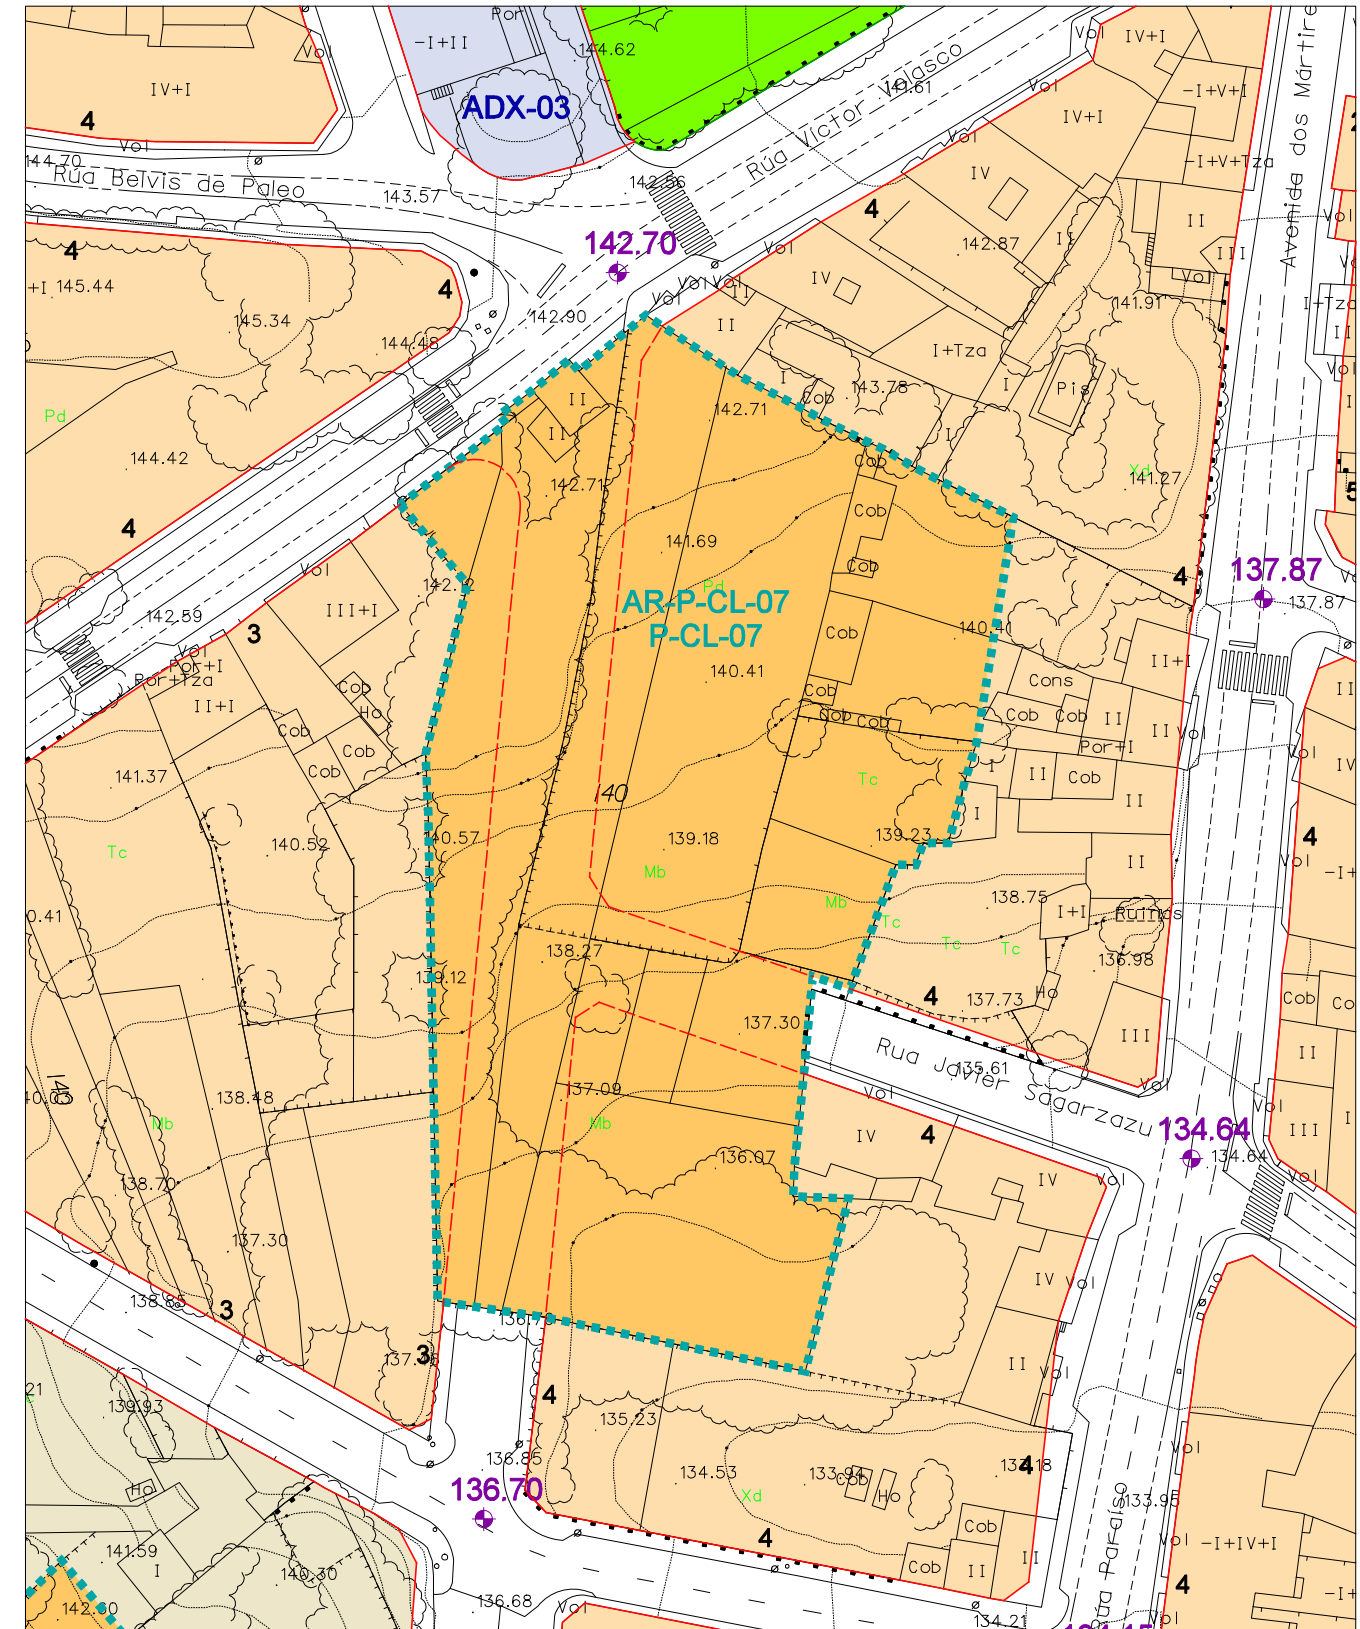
Por
-I+II
144.62
ADX-03
Vol
IV+I
4
Vol
144.70
Rúa Belvís de Paleo
143.57
142.86
Rúa Víctor Velasco
149.61
Vol
IV+I
-I+V+I
IV+I
-I+V+Tza
Avenida dos Mártires
Vol
IV
4
II
142.87
III
Vol
142.70
Vol
Vol Vol
IV
Vol
4
+I 145.44
4
145.34
142.90
II
II
141.91
I+Tza
I+Tza
144.48
I
Cob
143.78
I
Pis
Pd
144.42
II
142.71
II
142.71
Cob
Xd
141.27
4
Cob
141.69
Cob
142.2
Pd
AR-P-CL-07
P-CL-07
4
137.87
137.87
Vol
142.59
III+I
3
140.41
II+I
Vol
Por+I
Por+Tza
II+I
Cob
Ho
Cob
Cob
Cob
Cob
Nop
Cob
Cons
Cob
Cob
II
II
Vol
Por+I
II
Vol
IV
141.37
Cob
Cob
Tc
II
Cob
140
140.57
I
II
4
Tc
140.52
139.18
139.23
Vol
-I+
II
Mb
0.41
Mb
Tc
138.75
I+I
Ruínas
138.27
Tc
Tc
139.12
136.98
4
137.73
Ho
Cob
Co
137.30
Rua Javier Sagarzazu
135.61
III
II
140
40.0
Vol
137.09
138.48
Mb
Vol
Vol
III
Mb
IV
4
134.64
134.64
136.07
IV
Vol
Vol
138.70
137.30
IV
Vol
138.83
3
136.7
II
Vol
21
137.3
3
4
139.93
135.23
Vol
136.85
134.53
133.94
Cob
Ho
134.18
4
Ho
136.70
Xd
133.95
Cob
Vol
-I+IV+I
141.59
I
140.30
4
Cob
II
II
Rúa Paraíso
4
142.60
136.68
Vol
134.21
Vol
-I+